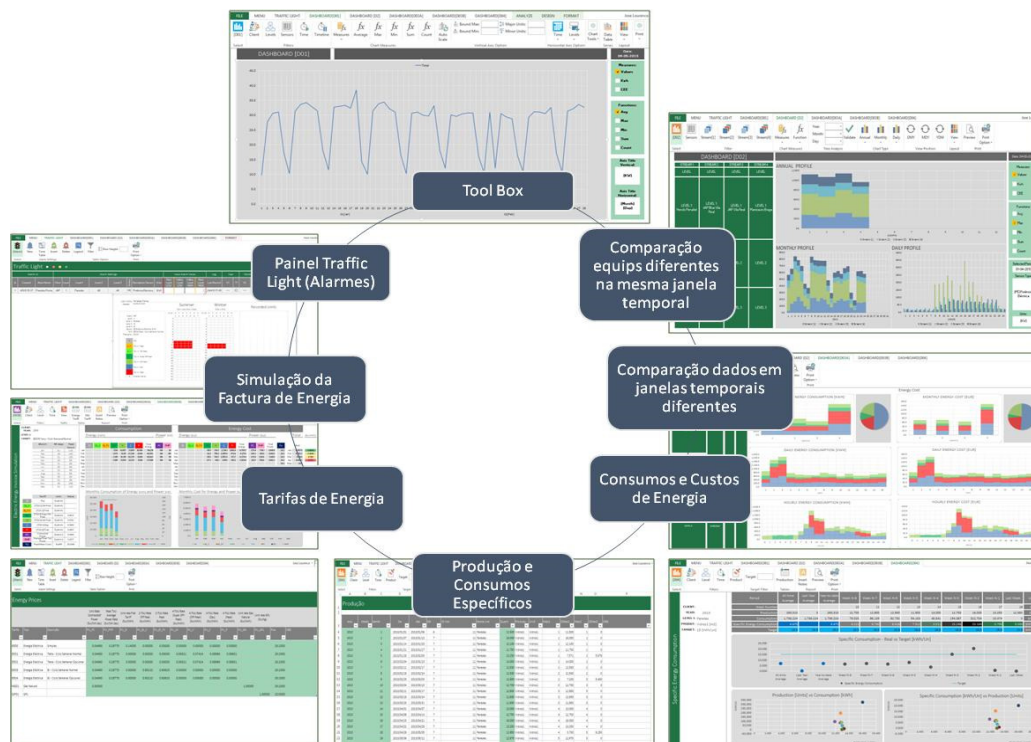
Tool Box

Comparação equips diferentes na mesma janela temporal

Painel Traffic Light (Alarmes)

Comparação dados em janelas temporais diferentes

Simulação da Factura de Energia

Consumos e Custos de Energia

Tarifas de Energia

Produção e Consumos Específicos

DASHBOARD [D01]

DASHBOARD [D02]

ANNUAL PROFILE

MONTHLY PROFILE

DAILY PROFILE

Traffic Light

Energy Prices

Produção

Specific Consumption - Real vs Target [kWh/Un]

Specific Energy Consumption